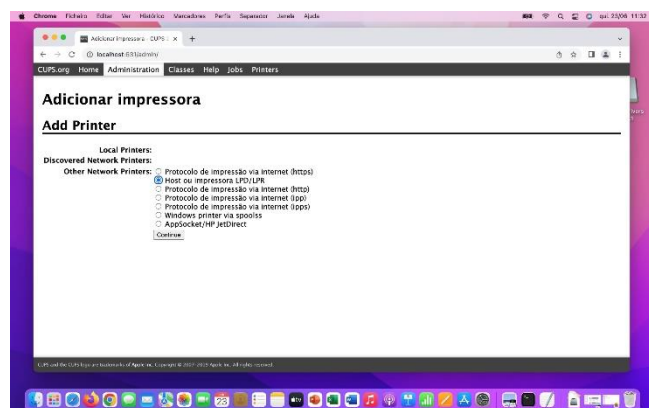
Chrome Ficheiro Editar Ver Histórico Marcadores Perfis Separador Janela Ajuda

qui. 23/06 11:32

Adicionar impressora - CUPS

localhost:631/admin/

CUPS.org Home Administration Classes Help Jobs Printers

Adicionar impressora

Add Printer

Local Printers:
Discovered Network Printers:
Other Network Printers:
Protocolo de impressão via internet (https)
Host ou impressora LPD/LPR
Protocolo de impressão via internet (http)
Protocolo de impressão via internet (ipp)
Protocolo de impressão via internet (ipps)
Windows printer via spoolss
AppSocket/HP JetDirect

Continue

CUPS and the CUPS logo are trademarks of Apple Inc. Copyright © 2007-2019 Apple Inc. All rights reserved.